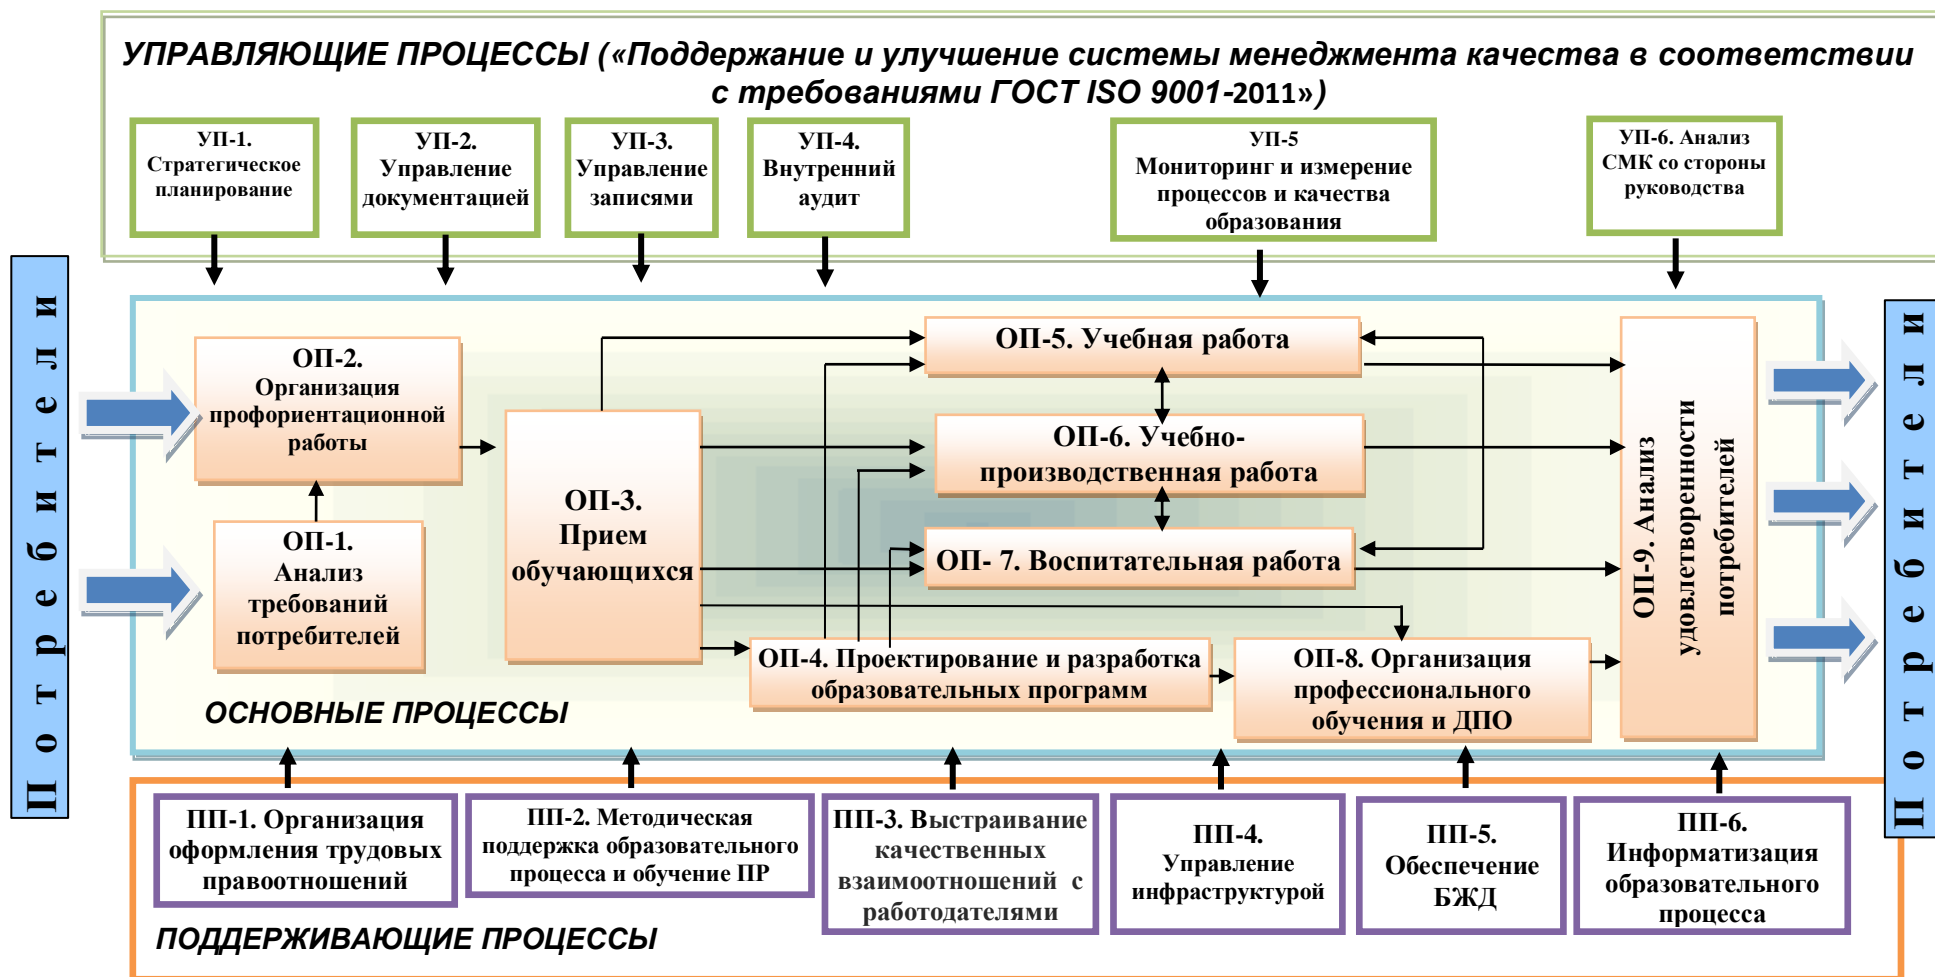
УПРАВЛЯЮЩИЕ ПРОЦЕССЫ («Поддержание и улучшение системы менеджмента качества в соответствии с требованиями ГОСТ ISO 9001-2011»)

УП-1. Стратегическое планирование

УП-2. Управление документацией

УП-3. Управление записями

УП-4. Внутренний аудит

УП-5 Мониторинг и измерение процессов и качества образования

УП-6. Анализ СМК со стороны руководства

Потребители

ОП-2. Организация профориентационной работы

ОП-1. Анализ требований потребителей

ОП-3. Прием обучающихся

ОП-5. Учебная работа

ОП-6. Учебно-производственная работа

ОП- 7. Воспитательная работа

ОП-4. Проектирование и разработка образовательных программ

ОП-8. Организация профессионального обучения и ДПО

ОП-9. Анализ удовлетворенности потребителей

ОСНОВНЫЕ ПРОЦЕССЫ

Потребители

ПП-1. Организация оформления трудовых правоотношений

ПП-2. Методическая поддержка образовательного процесса и обучение ПР

ПП-3. Выстраивание качественных взаимоотношений с работодателями

ПП-4. Управление инфраструктурой

ПП-5. Обеспечение БЖД

ПП-6. Информатизация образовательного процесса

ПОДДЕРЖИВАЮЩИЕ ПРОЦЕССЫ